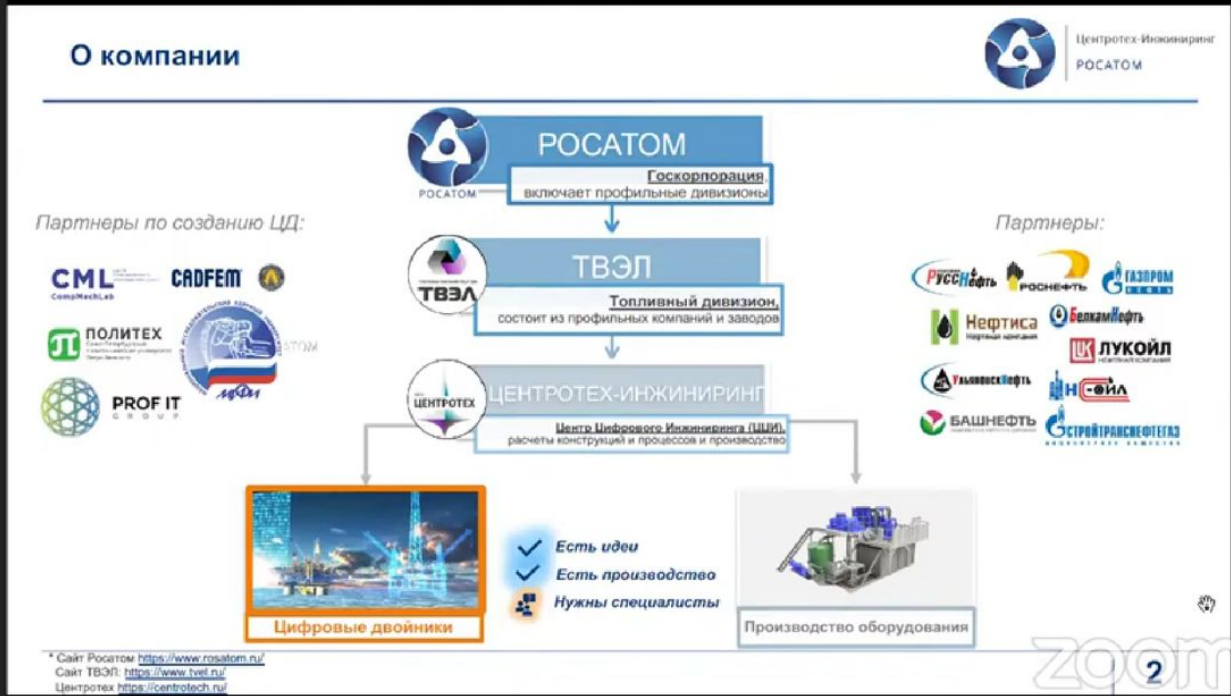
О компании

Центротех-Инжиниринг
РОСАТОМ

РОСАТОМ
РОСАТОМ
Госкорпорация, включает профильные дивизионы

Партнеры по созданию ЦД:

CML
CompMechLab
CADFEM
ПОЛИТЕХ
PROF IT GROUP
МИФИ

ТВЭЛ
ТВЭЛ
Топливный дивизион, состоит из профильных компаний и заводов

ЦЕНТРОТЕХ
ЦЕНТРОТЕХ-ИНЖИНИРИНГ
Центр Цифрового Инжиниринга (ЦЦИ), расчеты конструкций и процессов и производство

Партнеры:

РуссНефть
Роснефть
Газпром нефть
Нефтиса
БелкамНефть
ЛУКОЙЛ
УльяновскНефть
НС-ойл
БАШНЕФТЬ
Стройтрансгаз

Есть идеи
Есть производство
Нужны специалисты

Цифровые двойники

Производство оборудования

* Сайт Росатом https://www.rosatom.ru/
Сайт ТВЭЛ: https://www.tvel.ru/
Центротех https://centrotech.ru/

zoom
2